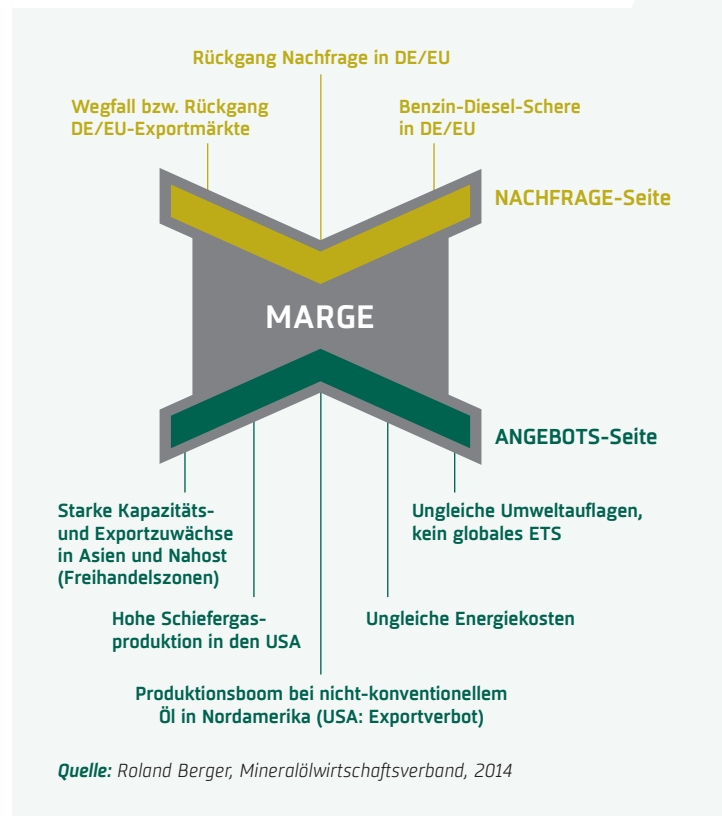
Rückgang Nachfrage in DE/EU

Wegfall bzw. Rückgang DE/EU-Exportmärkte

Benzin-Diesel-Schere in DE/EU

NACHFRAGE-Seite

MARGE

ANGEBOTS-Seite

Starke Kapazitäts- und Exportzuwächse in Asien und Nahost (Freihandelszonen)

Ungleiche Umweltauflagen, kein globales ETS

Hohe Schiefergas-produktion in den USA

Ungleiche Energiekosten

Produktionsboom bei nicht-konventionellem Öl in Nordamerika (USA: Exportverbot)

Quelle: Roland Berger, Mineralölwirtschaftsverband, 2014